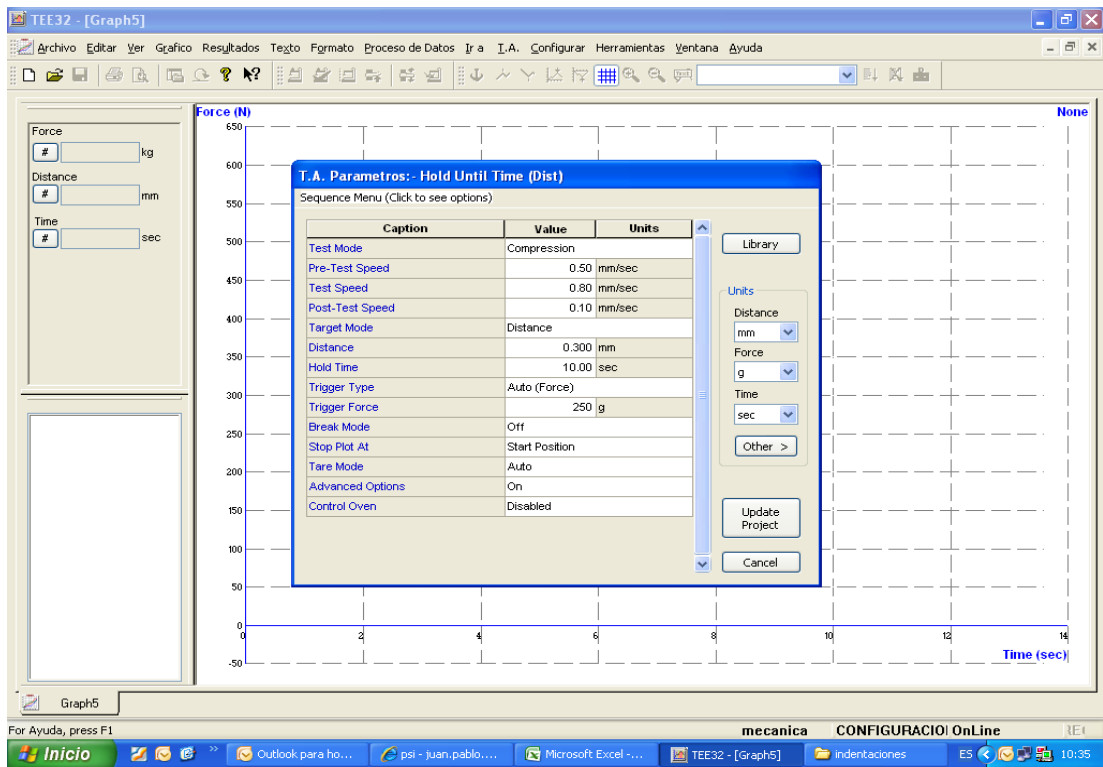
TEE32 - [Graph5]

Archivo Editar Ver Grafico Resultados Texto Formato Proceso de Datos Ir a T.A. Configurar Herramientas Ventana Ayuda

Force
# kg
Distance
# mm
Time
# sec

Force (N)
None
650
600
550
500
450
400
350
300
250
200
150
100
50
0
-50
0 2 4 6 8 10 12 14
Time (sec)

T.A. Parametros:- Hold Until Time (Dist)
Sequence Menu (Click to see options)

| Caption | Value | Units |
|---|---|---|
| Test Mode | Compression | |
| Pre-Test Speed | 0.50 | mm/sec |
| Test Speed | 0.80 | mm/sec |
| Post-Test Speed | 0.10 | mm/sec |
| Target Mode | Distance | |
| Distance | 0.300 | mm |
| Hold Time | 10.00 | sec |
| Trigger Type | Auto (Force) | |
| Trigger Force | 250 | g |
| Break Mode | Off | |
| Stop Plot At | Start Position | |
| Tare Mode | Auto | |
| Advanced Options | On | |
| Control Oven | Disabled | |

Library
Units
Distance
mm
Force
g
Time
sec
Other >
Update Project
Cancel

Graph5

For Ayuda, press F1
mecanica CONFIGURACIO OnLine

Inicio
Outlook para ho...
psi - juan.pablo....
Microsoft Excel -...
TEE32 - [Graph5]
indentaciones
ES 10:35